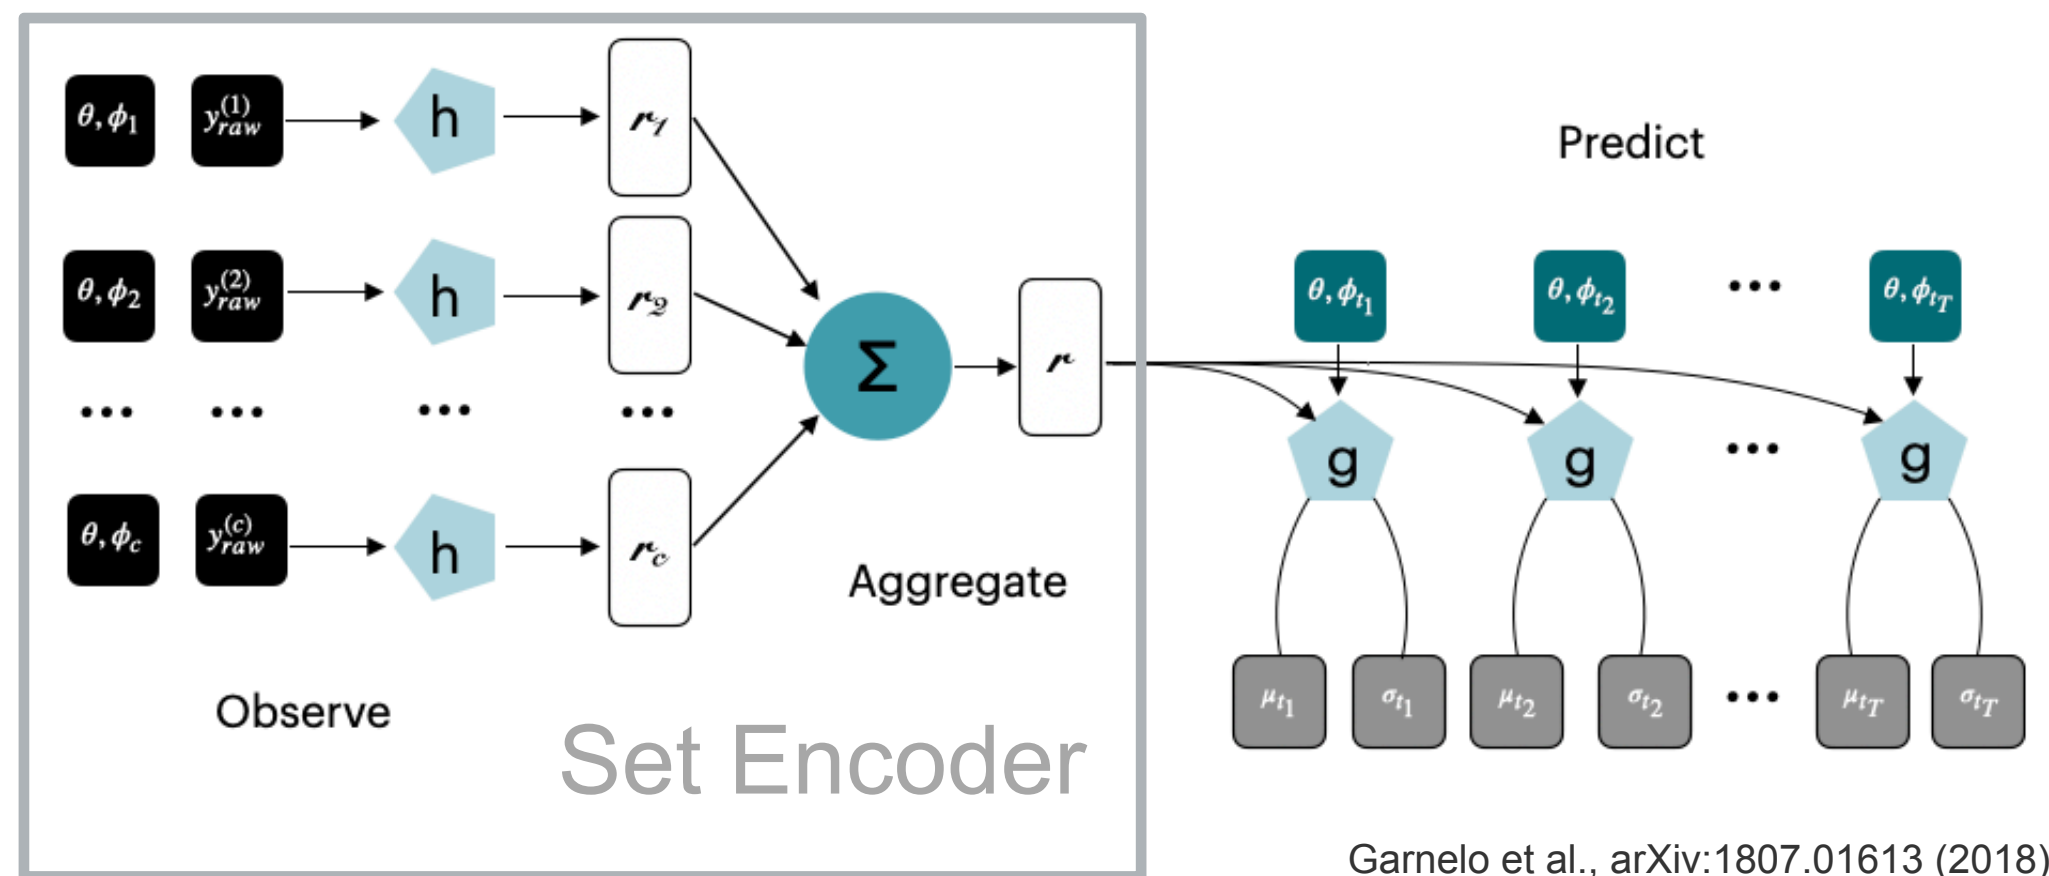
$\theta, \phi_1$ $y_{raw}^{(1)}$ h $r_1$

$\theta, \phi_2$ $y_{raw}^{(2)}$ h $r_2$

... ... ... ...

$\theta, \phi_c$ $y_{raw}^{(c)}$ h $r_c$

$\Sigma$ $r$

Aggregate

Observe

Set Encoder

Predict

$\theta, \phi_{t_1}$ $\theta, \phi_{t_2}$ ... $\theta, \phi_{t_T}$

g g ... g

$\mu_{t_1}$ $\sigma_{t_1}$ $\mu_{t_2}$ $\sigma_{t_2}$ ... $\mu_{t_T}$ $\sigma_{t_T}$

Garnelo et al., arXiv:1807.01613 (2018)